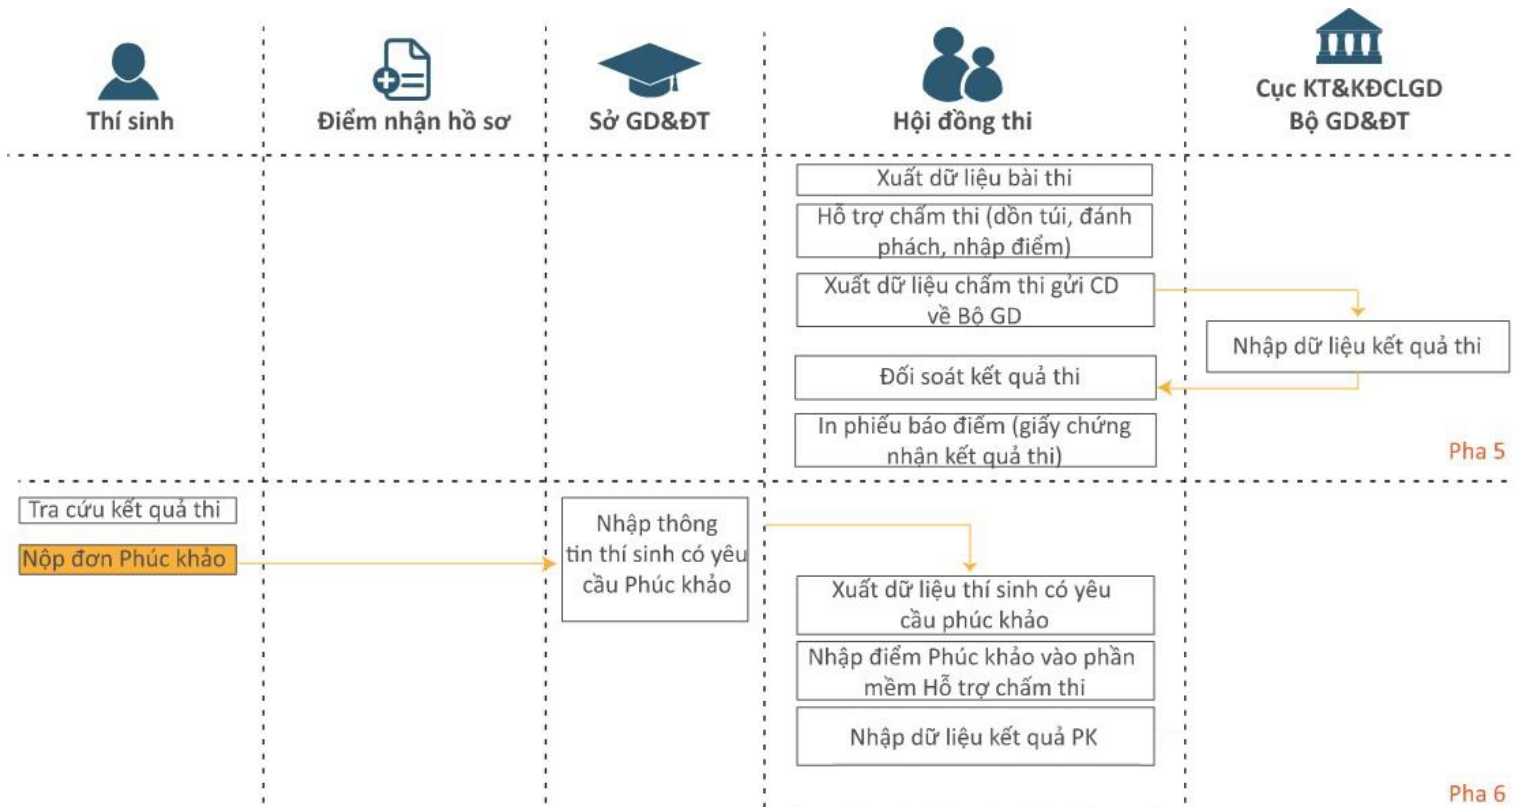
Thí sinh

Điểm nhận hồ sơ

Sở GD&ĐT

Hội đồng thi

Cục KT&KĐCLGD
Bộ GD&ĐT

Xuất dữ liệu bài thi

Hỗ trợ chấm thi (dồn túi, đánh phách, nhập điểm)

Xuất dữ liệu chấm thi gửi CD về Bộ GD

Nhập dữ liệu kết quả thi

Đối soát kết quả thi

In phiếu báo điểm (giấy chứng nhận kết quả thi)

Pha 5

Tra cứu kết quả thi

Nộp đơn Phúc khảo

Nhập thông tin thí sinh có yêu cầu Phúc khảo

Xuất dữ liệu thí sinh có yêu cầu phúc khảo

Nhập điểm Phúc khảo vào phần mềm Hỗ trợ chấm thi

Nhập dữ liệu kết quả PK

Pha 6